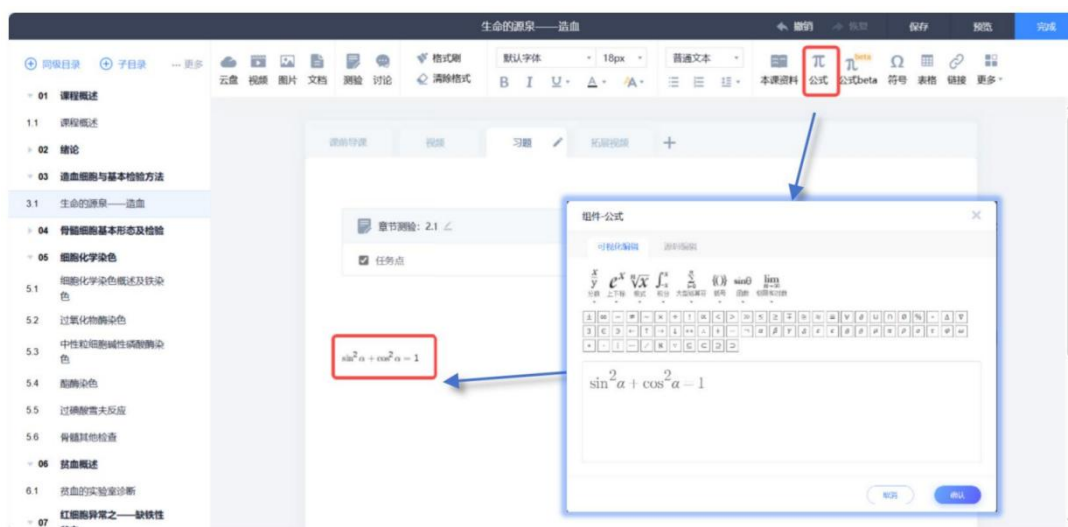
生命的源泉——造血

撤销 恢复 保存 预览 完成

同级目录 子目录 更多

云盘 视频 图片 文档 测验 讨论 格式刷 清除格式 默认字体 18px 普通文本 本课资料 公式 公式beta 符号 表格 链接 更多

01 课程概述
1.1 课程概述
02 绪论
03 造血细胞与基本检验方法
3.1 生命的源泉——造血
04 骨髓细胞基本形态及检验
05 细胞化学染色
5.1 细胞化学染色概述及铁染色
5.2 过氧化物酶染色
5.3 中性粒细胞碱性磷酸酶染色
5.4 酯酶染色
5.5 过碘酸雪夫反应
5.6 骨髓其他检查
06 贫血概述
6.1 贫血的实验室诊断
07 红细胞异常之——缺铁性

课前导课 视频 习题 拓展视频 +

章节测验：2.1
任务点

$\sin^2\alpha+\cos^2\alpha=1$

组件-公式
可视化编辑 源码编辑

分数 上下标 根式 积分 大型运算符 括号 函数 极限和对数

$\sin^2\alpha+\cos^2\alpha=1$

取消 确认